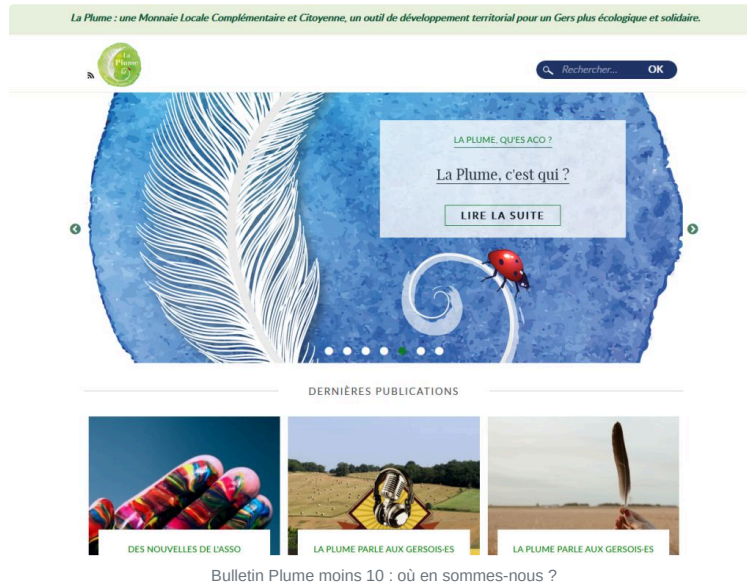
La Plume : une Monnaie Locale Complémentaire et Citoyenne, un outil de développement territorial pour un Gers plus écologique et solidaire.

La Plume

Rechercher... OK

LA PLUME, QU'ES ACO ?

La Plume, c'est qui ?

LIRE LA SUITE

DERNIÈRES PUBLICATIONS

DES NOUVELLES DE L'ASSO

LA PLUME PARLE AUX GERSOIS-ES

LA PLUME PARLE AUX GERSOIS-ES

Bulletin Plume moins 10 : où en sommes-nous ?